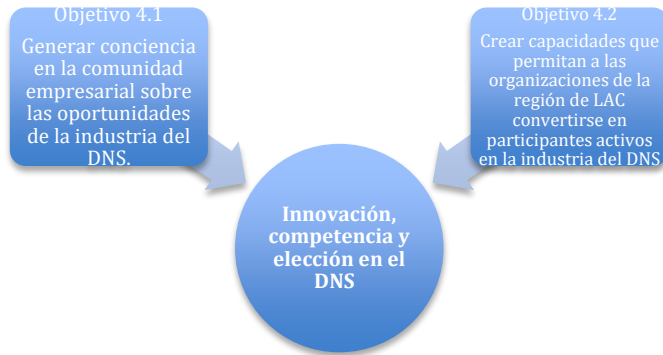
Objetivo 4.1

Generar conciencia en la comunidad empresarial sobre las oportunidades de la industria del DNS.

Objetivo 4.2

Crear capacidades que permitan a las organizaciones de la región de LAC convertirse en participantes activos en la industria del DNS

Innovación, competencia y elección en el DNS